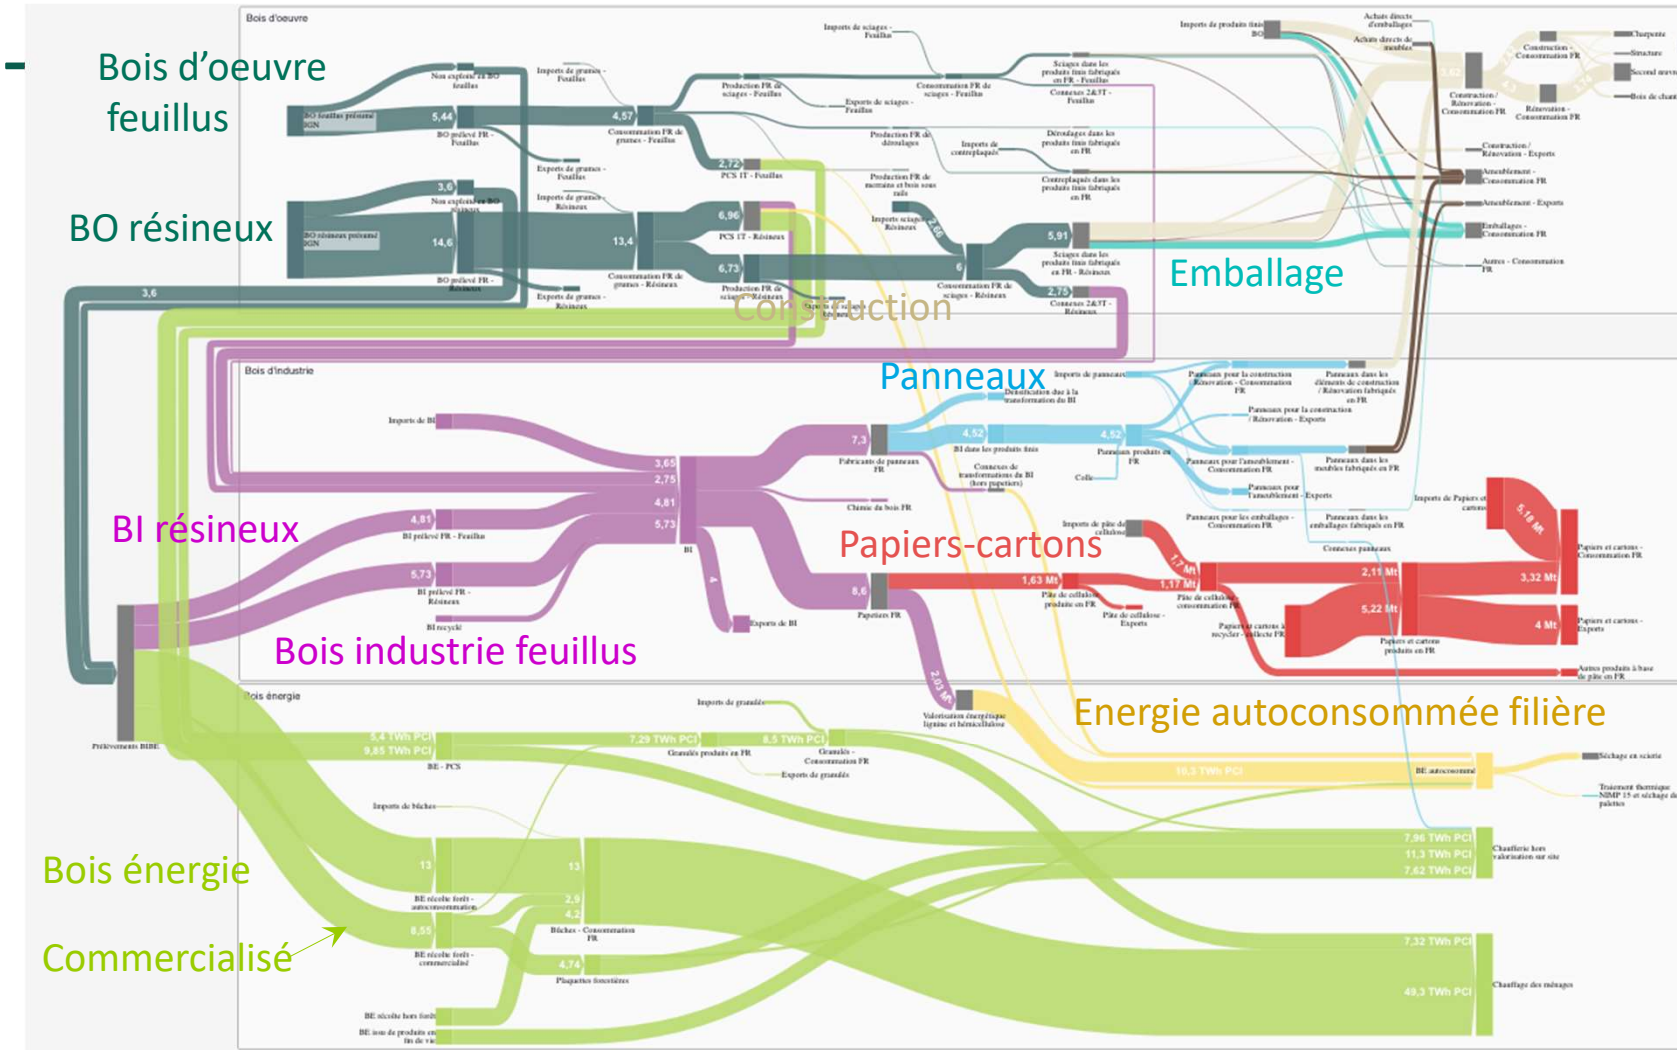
Bois d'oeuvre

Bois d'oeuvre feuillus

BO résineux

Emballage

Construction

Panneaux

BI résineux

Papiers-cartons

Bois industrie feuillus

Energie autoconsommée filière

Bois énergie

Commercialisé

Bois d'industrie

Bois énergie

Imports de sciages - Feuillus

Imports de produits finis BO

Achats directs d'emballages

Achats directs de meubles

Charpente

Structure

Second œuvre

Bois de chauffage

Construction - Consommation FR

Construction / Rénovation - Consommation FR

Rénovation - Consommation FR

Construction / Rénovation - Exports

Ameublement - Consommation FR

Ameublement - Exports

Emballages - Consommation FR

Autres - Consommation FR

Non exploité en BO feuillus

Imports de grumes - Feuillus

BO feuillus prélevé IGN

5,44

4,57

BO prélevé FR - Feuillus

Consommation FR de grumes - Feuillus

Exports de grumes - Feuillus

2,72

PCS IT - Feuillus

Production FR de sciages - Feuillus

Exports de sciages - Feuillus

Consommation FR de sciages - Feuillus

Sciages dans les produits finis fabriqués en FR - Feuillus

Connexes 2&3T - Feuillus

Production FR de déroulages

Imports de contreplaqués

Déroulages dans les produits finis fabriqués en FR

Production FR de merrains et bois sous tuile

Contreplaqués dans les produits finis fabriqués en FR

3,6

Non exploité en BO résineux

Imports de grumes - Résineux

BO résineux prélevé IGN

14,6

13,4

6,96

PCS IT - Résineux

Imports sciages - Résineux

2,46

5,91

Sciages dans les produits finis fabriqués en FR - Résineux

6,73

6

BO prélevé FR - Résineux

Consommation FR de grumes - Résineux

Production FR de sciages - Résineux

Exports de sciages - Résineux

Consommation FR de sciages - Résineux

2,75

Connexes 2&3T - Résineux

Exports de grumes - Résineux

3,6

Imports de BI

Imports de panneaux

Densification due à la transformation du BI

Panneaux pour la construction Rénovation - Consommation FR

Panneaux dans les éléments de construction / Rénovation fabriqués en FR

Panneaux pour la construction / Rénovation - Exports

7,3

4,52

4,52

BI dans les produits finis

Panneaux produits FR

Panneaux pour l'ameublement - Consommation FR

Panneaux dans les meubles fabriqués en FR

Fabricants de panneaux FR

3,65

2,75

Connexes de transformations du BI (hors papetiers)

Colle

Panneaux pour l'ameublement - Exports

4,81

Chimie du bois FR

Imports de Papiers et cartons

5,18 Mt

Panneaux pour les emballages - Consommation FR

Panneaux dans les emballages fabriqués en FR

5,73

4,81

BI prélevé FR - Feuillus

BI

Imports de pâte de cellulose

Connexes panneaux

Papiers et cartons - Consommation FR

1,17 Mt

2,11 Mt

3,32 Mt

5,73

1,63 Mt

1,17 Mt

BI prélevé FR - Résineux

4

8,6

Pâte de cellulose produite en FR

Pâte de cellulose consommation FR

5,22 Mt

4 Mt

Papiers et cartons - Exports

Pâte de cellulose - Exports

Papiers et cartons recyclés - collecte FR

BI recyclé

Exports de BI

Papetiers FR

Papiers et cartons produits en FR

Autres produits à base de pâte en FR

2,03

Valorisation énergétique lignine et hémicellulose

Imports de granulés

Prélèvements BIBE

5,4 TWh PCI

9,85 TWh PCI

7,29 TWh PCI

8,5 TWh PCI

Granulés produits en FR

Granulés - Consommation FR

Exports de granulés

BE - PCS

10,3 TWh PCI

BE autoconsommé

Séchage en scierie

Traitement thermique NIMP 15 et séchage de palettes

Imports de bûches

7,96 TWh PCI

11,3 TWh PCI

7,62 TWh PCI

Chaufferie hors valorisation sur site

13

13

BE récolte forêt - autoconsommation

2,9

4,2

Bûches - Consommation FR

8,55

BE récolte forêt - commercialisé

4,74

Plaquettes forestières

7,32 TWh PCI

49,3 TWh PCI

Chauffage des ménages

BE récolte hors forêt

BE issu de produits en fin de vie